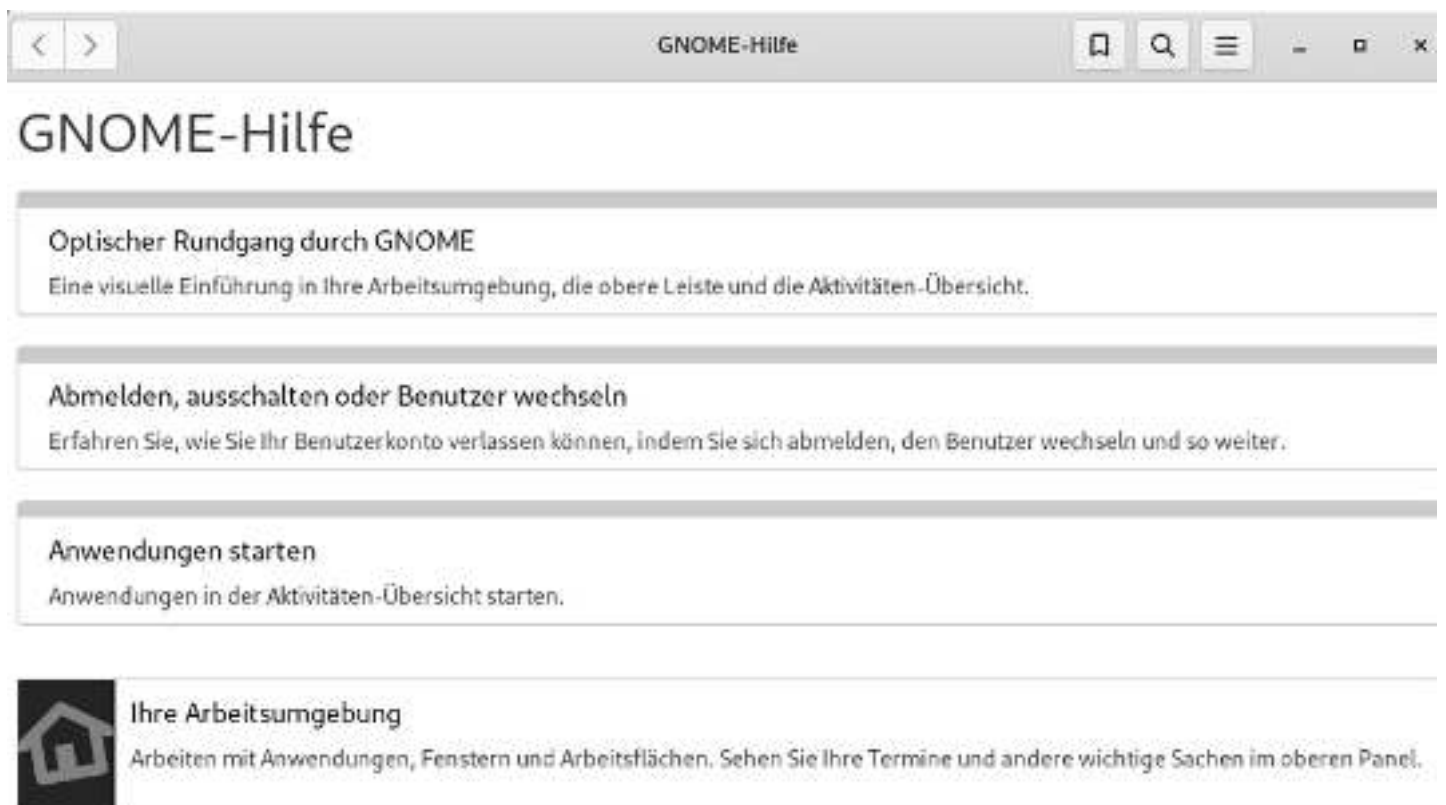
GNOME-Hilfe

GNOME-Hilfe

Optischer Rundgang durch GNOME

Eine visuelle Einführung in Ihre Arbeitsumgebung, die obere Leiste und die Aktivitäten-Übersicht.

Abmelden, ausschalten oder Benutzer wechseln

Erfahren Sie, wie Sie Ihr Benutzerkonto verlassen können, indem Sie sich abmelden, den Benutzer wechseln und so weiter.

Anwendungen starten

Anwendungen in der Aktivitäten-Übersicht starten.

Ihre Arbeitsumgebung

Arbeiten mit Anwendungen, Fenstern und Arbeitsflächen. Sehen Sie Ihre Termine und andere wichtige Sachen im oberen Panel.